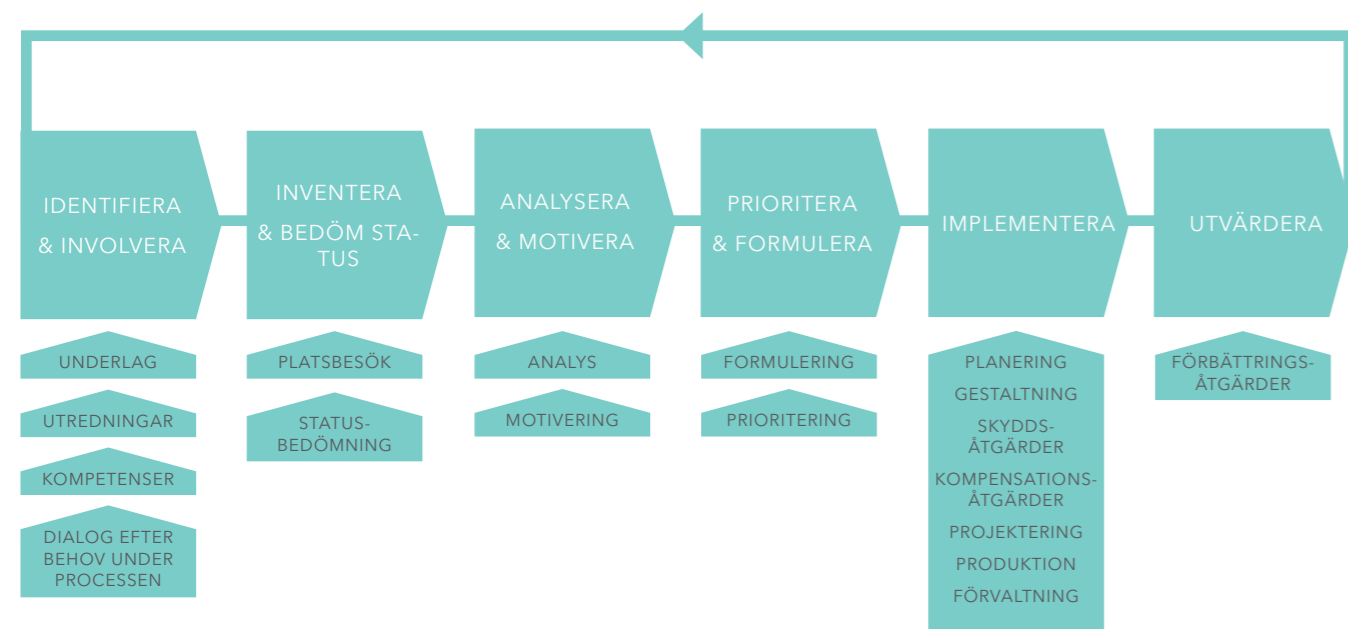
IDENTIFIERA & INVOLVERA

INVENTERA & BEDÖM STATUS

ANALYSERA & MOTIVERA

PRIORITERA & FORMULERA

IMPLEMENTERA

UTVÄRDERA

UNDERLAG

UTREDNINGAR

KOMPETENSER

DIALOG EFTER BEHOV UNDER PROCESSEN

PLATSBESÖK

STATUSBEDÖMNING

ANALYS

MOTIVERING

FORMULERING

PRIORITERING

PLANERING

GESTALTNING

SKYDDSÅTGÄRDER

KOMPENSATIONSÅTGÄRDER

PROJEKTERING

PRODUKTION

FÖRVALTNING

FÖRBÄTTRINGSÅTGÄRDER